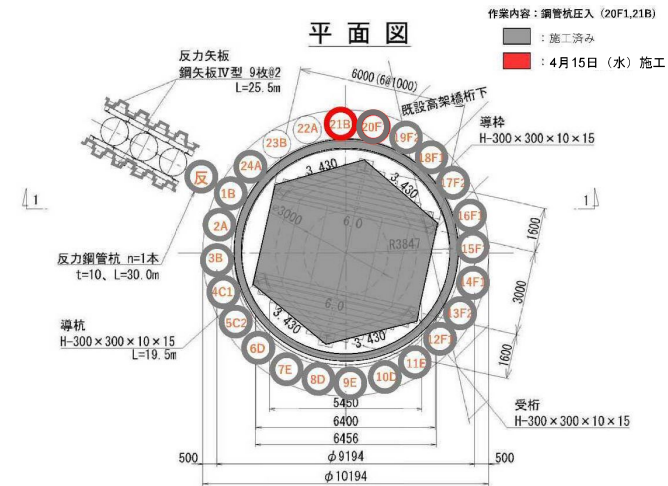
平面図

作業内容：鋼管杭圧入（20F1,21B）

：施工済み

：4月15日（水）施工

反力矢板
鋼矢板Ⅳ型 9枚@2
L=25.5m

6000（6@1000）

既設高架橋桁下

導枠
H-300×300×10×15

22A 21B 20F 19F2 18F1 17F2 16F1 15F 14F1 13F2 12F1 11E 10E 9E 8D 7E 6D 5C2 4C1 3B 2A 1B 反 24A 23B

3,430
3,430
3,430
3,430
6.0
6.0
3000
R3847

1
1

1600
3000
1600

反力鋼管杭 n=1本
t=10、L=30.0m

導杭
H-300×300×10×15
L=19.5m

受桁
H-300×300×10×15

5450
6400
6456
$\phi$9194
$\phi$10194
500
500